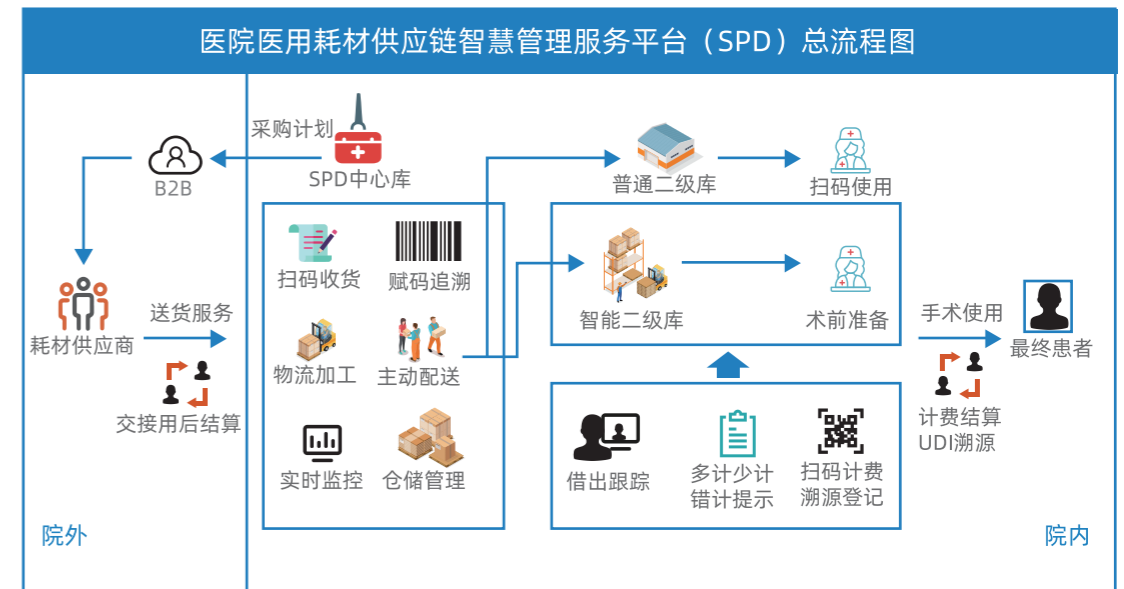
医院医用耗材供应链智慧管理服务平台（SPD）总流程图

采购计划

B2B

SPD中心库

耗材供应商

送货服务

交接用后结算

扫码收货

赋码追溯

物流加工

主动配送

实时监控

仓储管理

普通二级库

扫码使用

智能二级库

术前准备

借出跟踪

多计少计
错计提示

扫码计费
溯源登记

手术使用

最终患者

计费结算
UDI溯源

院外

院内